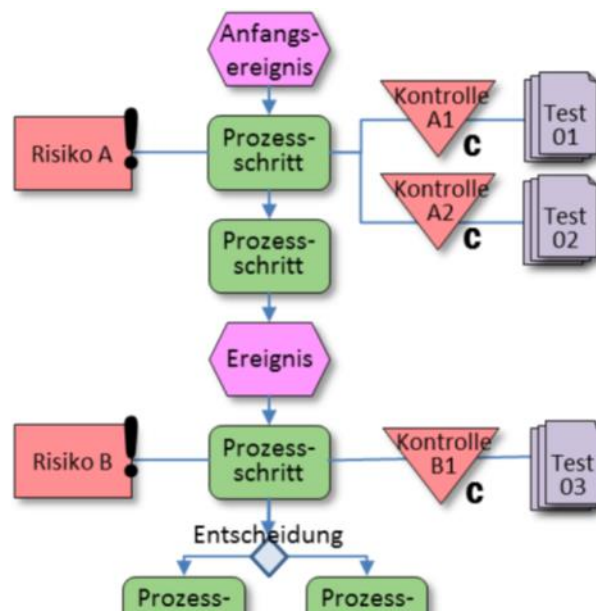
Anfangsereignis

Risiko A

Prozessschritt

Kontrolle A1

C

Test 01

Kontrolle A2

C

Test 02

Prozessschritt

Ereignis

Risiko B

Prozessschritt

Kontrolle B1

C

Test 03

Entscheidung

Prozess-

Prozess-